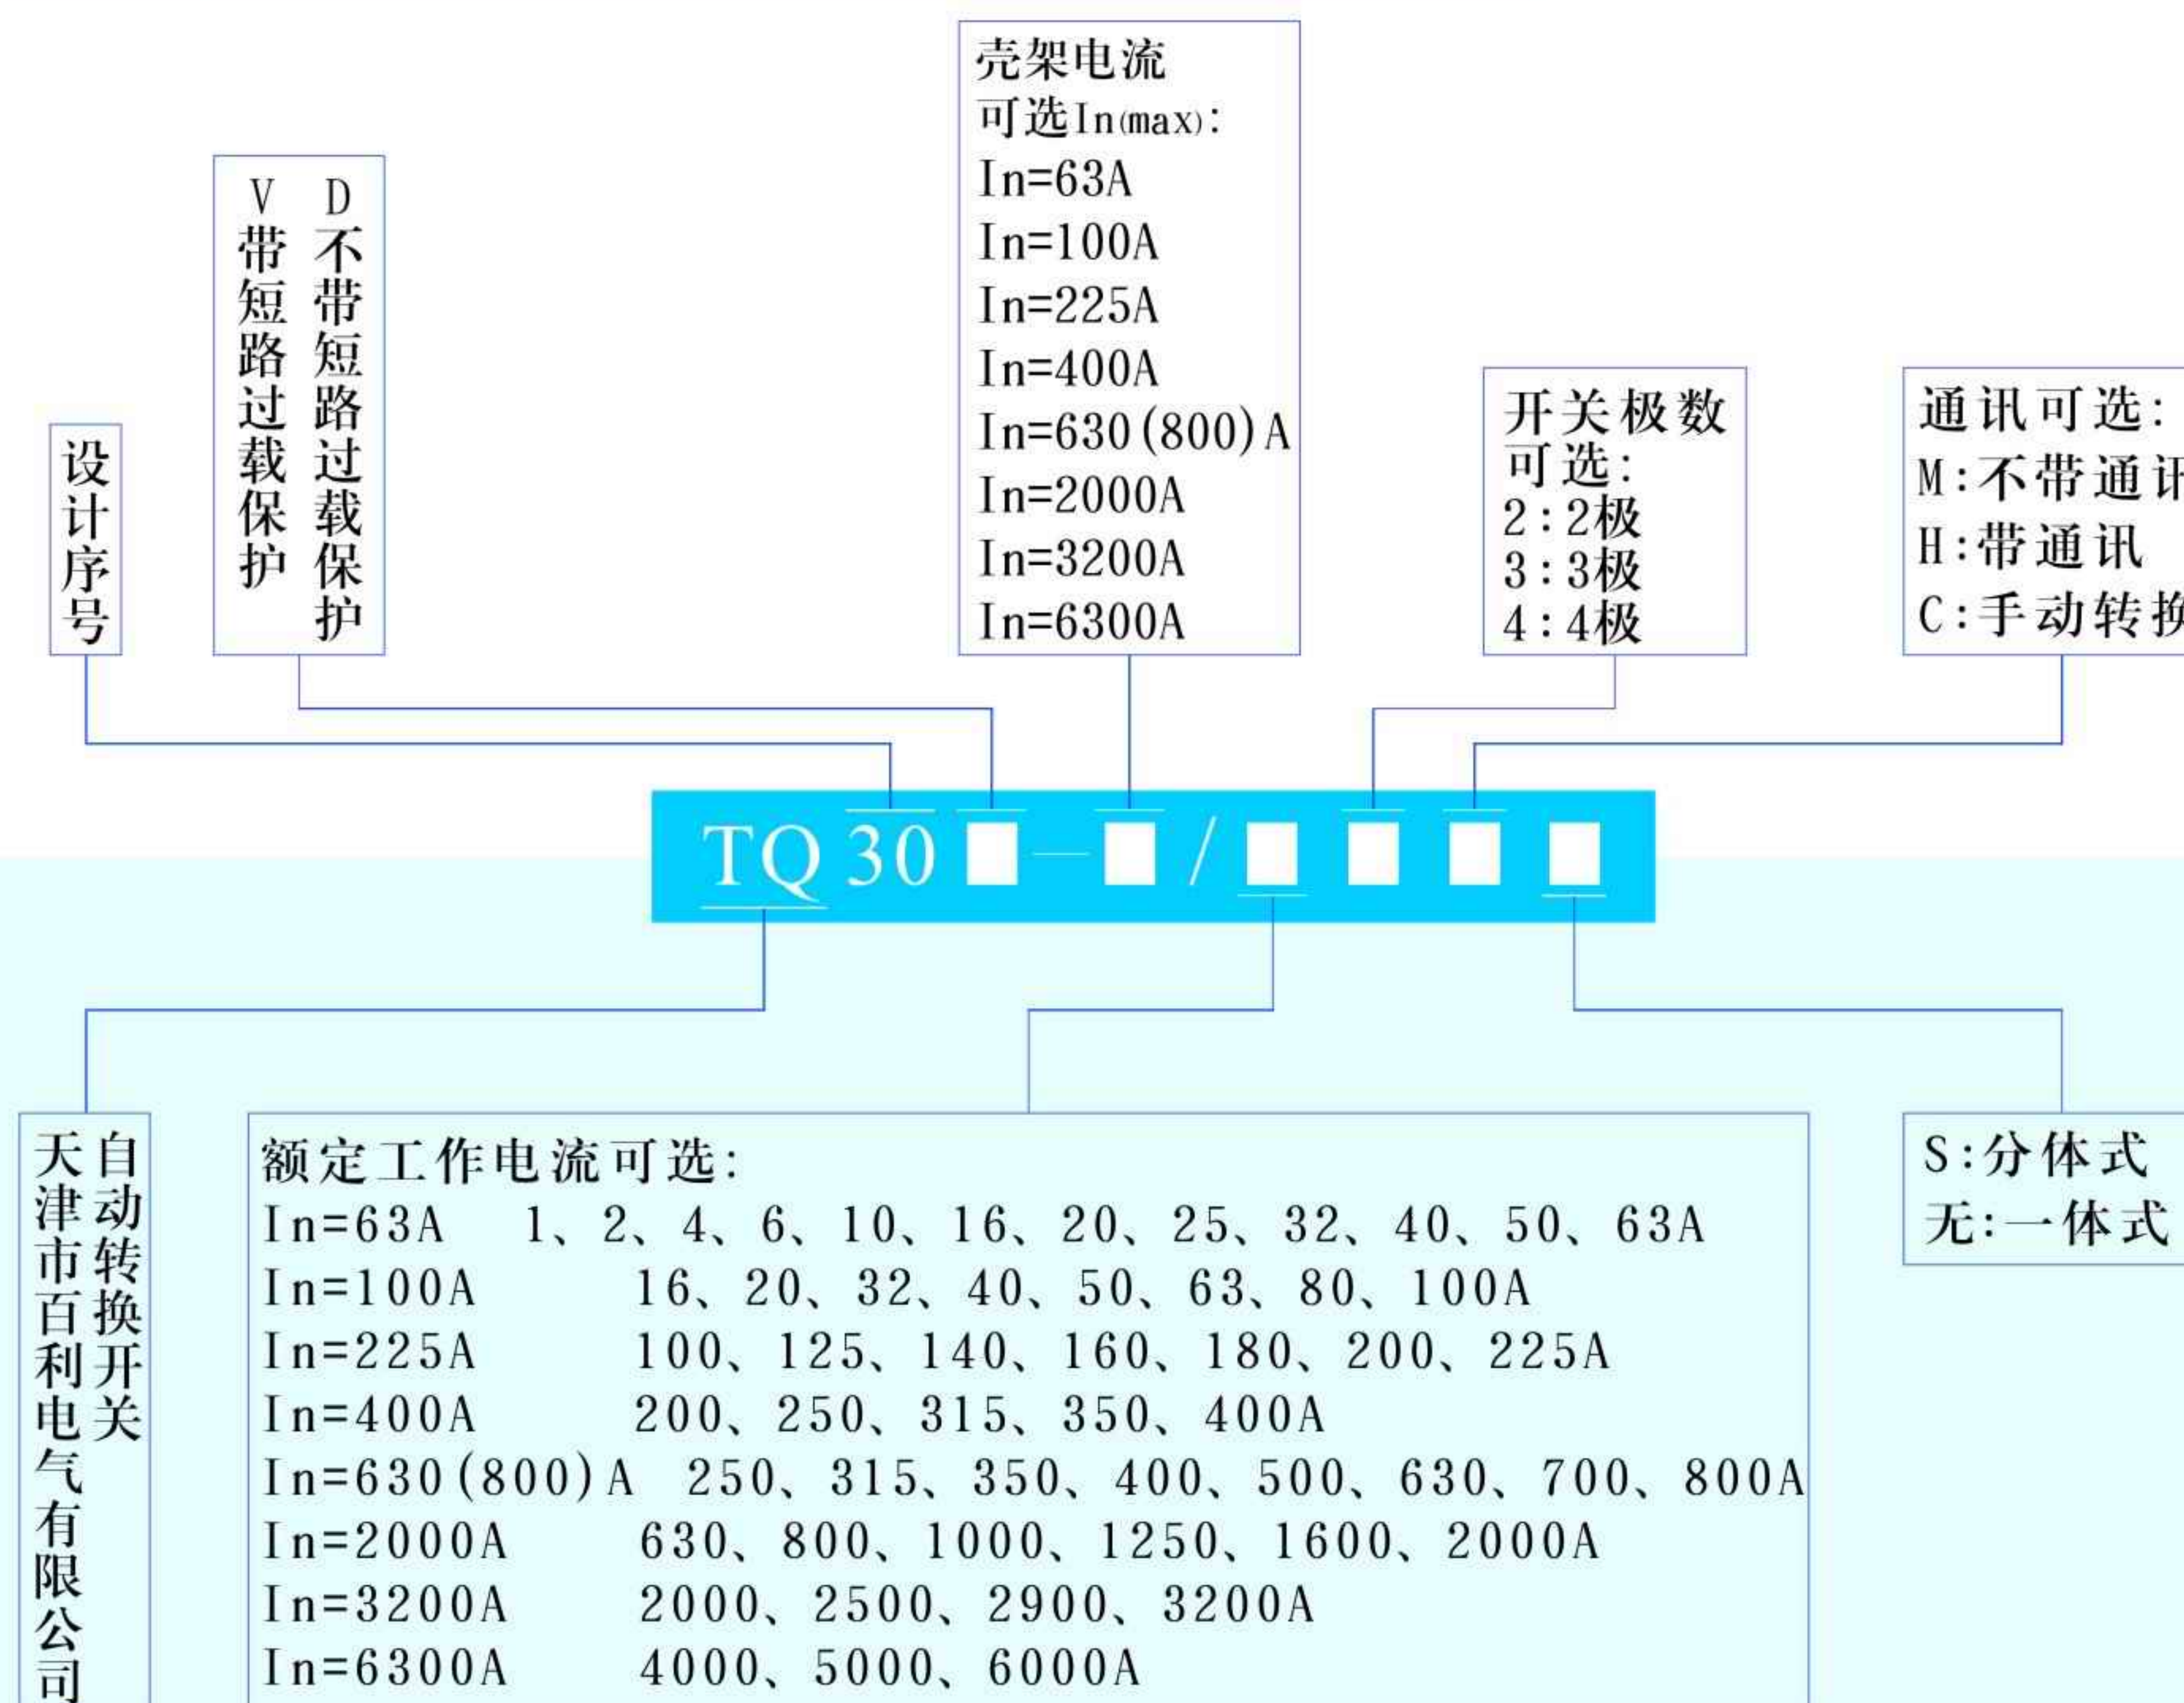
壳架电流
可选In(max):
In=63A
In=100A
In=225A
In=400A
In=630(800)A
In=2000A
In=3200A
In=6300A

V 带短路过载保护
D 不带短路过载保护

设计序号

开关极数可选:
2:2极
3:3极
4:4极

通讯可选:
M:不带通讯
H:带通讯
C:手动转换

TQ 30 ■ — ■ / ■ ■ ■ ■

天津市百利电气有限公司
自动转换开关

额定工作电流可选:

| | |
|---|---|
| In=63A | 1、2、4、6、10、16、20、25、32、40、50、63A |
| In=100A | 16、20、32、40、50、63、80、100A |
| In=225A | 100、125、140、160、180、200、225A |
| In=400A | 200、250、315、350、400A |
| In=630(800)A | 250、315、350、400、500、630、700、800A |
| In=2000A | 630、800、1000、1250、1600、2000A |
| In=3200A | 2000、2500、2900、3200A |
| In=6300A | 4000、5000、6000A |

S:分体式
无:一体式